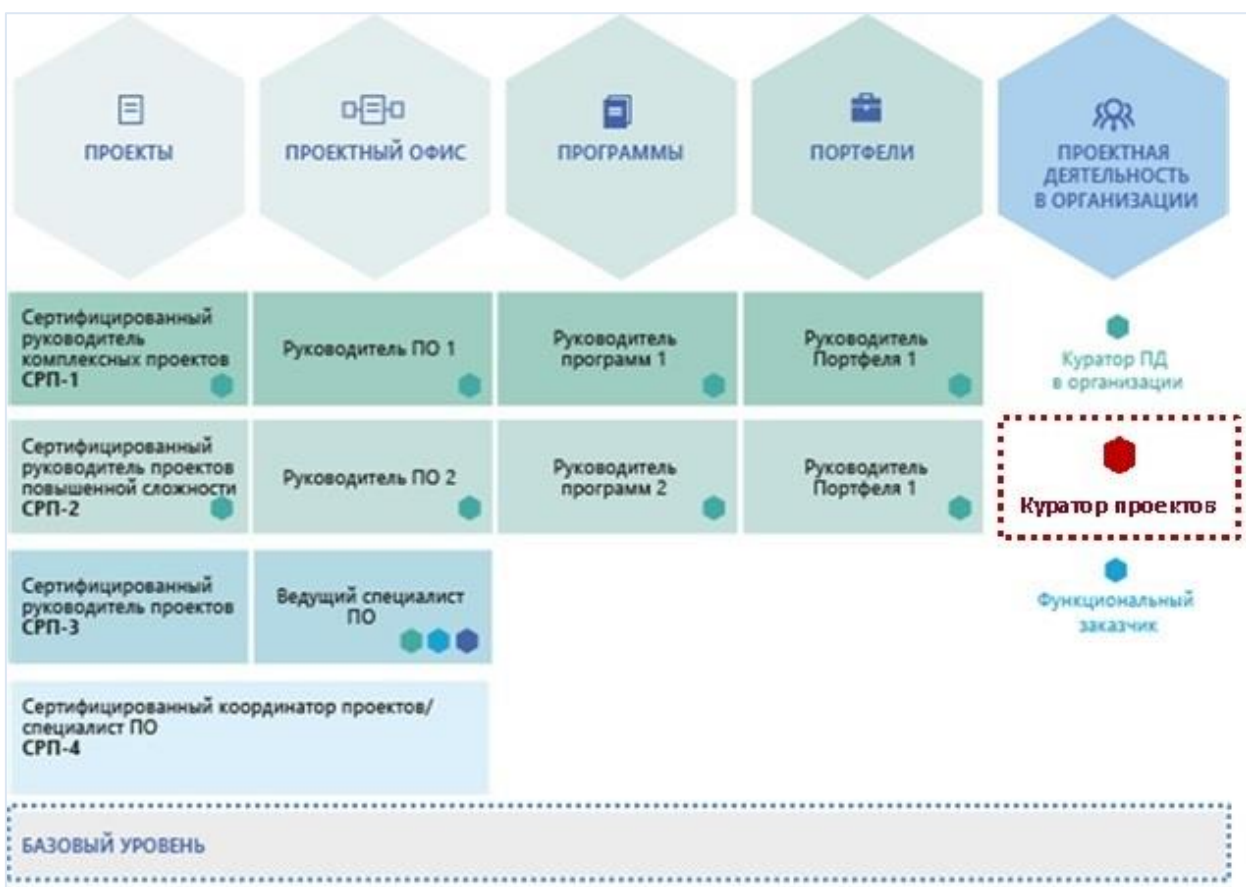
ПРОЕКТЫ

ПРОЕКТНЫЙ ОФИС

ПРОГРАММЫ

ПОРТФЕЛИ

ПРОЕКТНАЯ ДЕЯТЕЛЬНОСТЬ В ОРГАНИЗАЦИИ

Сертифицированный руководитель комплексных проектов СРП-1

Руководитель ПО 1

Руководитель программ 1

Руководитель Портфеля 1

Куратор ПД в организации

Сертифицированный руководитель проектов повышенной сложности СРП-2

Руководитель ПО 2

Руководитель программ 2

Руководитель Портфеля 1

Куратор проектов

Сертифицированный руководитель проектов СРП-3

Ведущий специалист ПО

Функциональный заказчик

Сертифицированный координатор проектов/ специалист ПО СРП-4

БАЗОВЫЙ УРОВЕНЬ